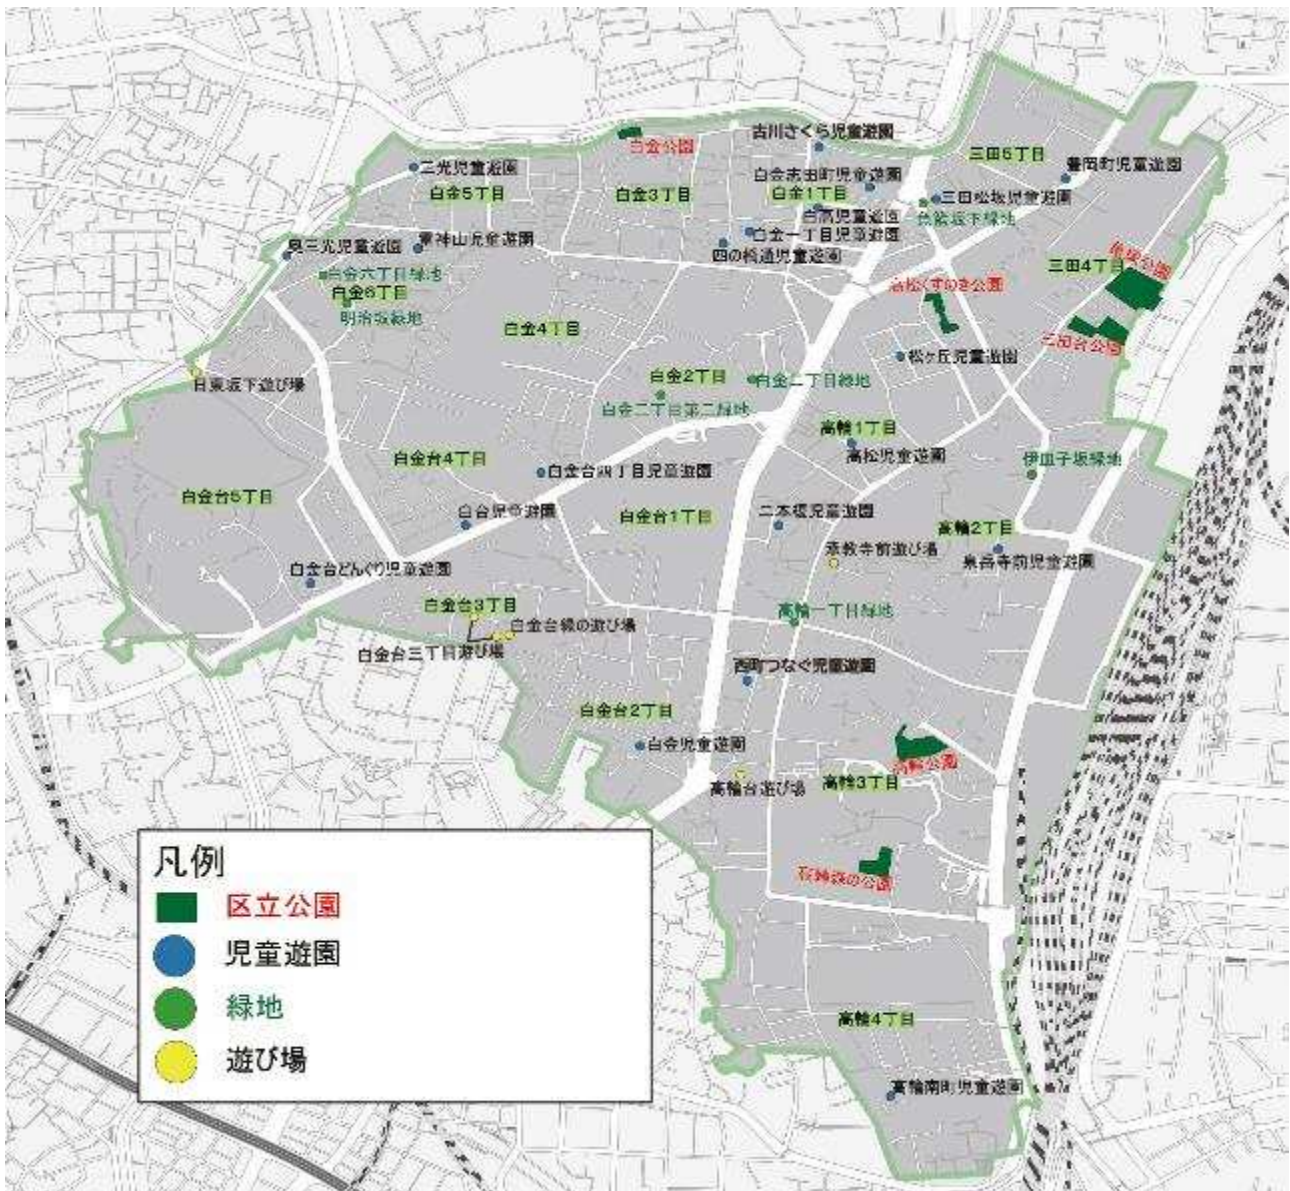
古川さくら児童遊園
白金公園
三田5丁目
豊岡町児童遊園
二光児童遊園
白金志田町児童遊園
白金5丁目
白金3丁目
白金1丁目
三田松坂児童遊園
白高児童遊園
綱坂下緑地
東二光児童遊園
清正山児童遊園
白金一丁目児童遊園
四の橋通児童遊園
亀塚公園
高松くすのき公園
三田4丁目
白金六丁目緑地
白金6丁目
明治坂緑地
白金4丁目
三田台公園
松ヶ丘児童遊園
白金2丁目
白金二丁目緑地
白金二丁目第二緑地
日東坂下遊び場
高輪1丁目
高松児童遊園
白金台4丁目
伊皿子坂緑地
白金台四丁目児童遊園
白金台5丁目
白台児童遊園
白金台1丁目
二本榎児童遊園
高輪2丁目
承教寺前遊び場
泉岳寺前児童遊園
白金台どんぐり児童遊園
白金台3丁目
高輪一丁目緑地
白金台緑の遊び場
白金台三丁目遊び場
西町つなぐ児童遊園
白金台2丁目
白金児童遊園
高輪公園
高輪台遊び場
高輪3丁目
有栖川の公園
高輪4丁目
高輪南町児童遊園
凡例
区立公園
児童遊園
緑地
遊び場